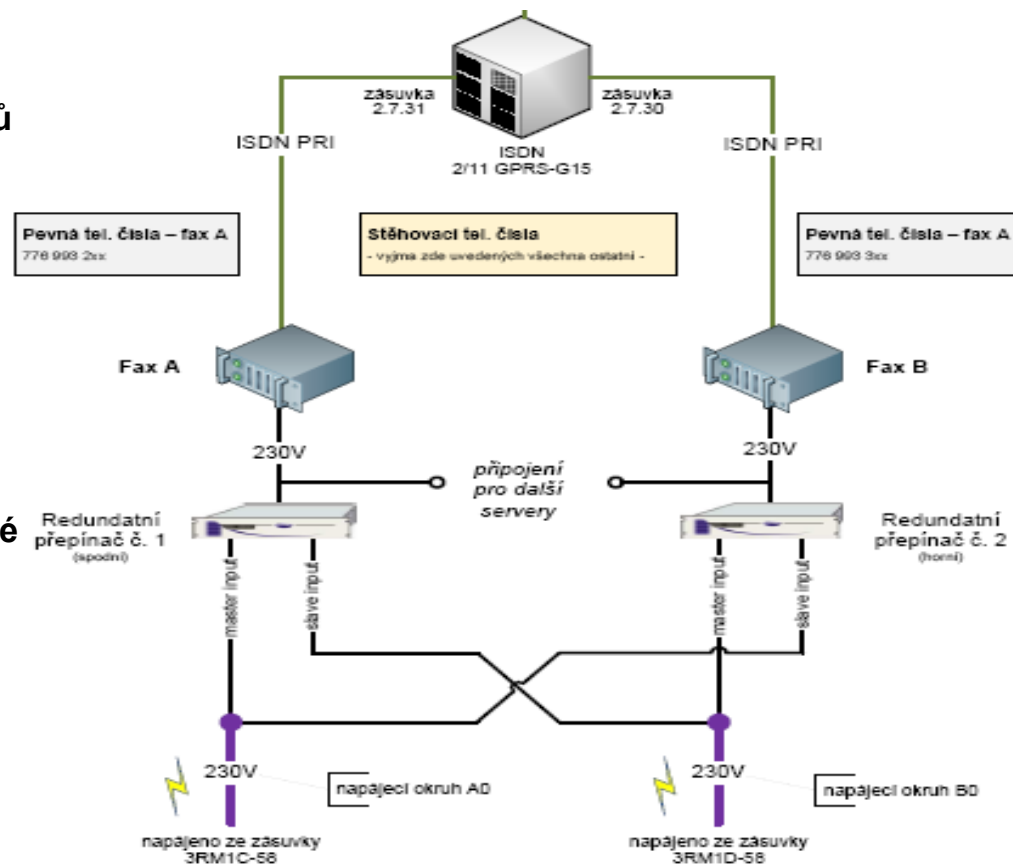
ů

é

zásuvka 2.7.31

zásuvka 2.7.30

ISDN PRI

ISDN 2/11 GPRS-G15

ISDN PRI

Pevná tel. čísla – fax A
776 993 2xx

Stěhovací tel. čísla
- vyjma zde uvedených všechna ostatní -

Pevná tel. čísla – fax A
776 993 3xx

Fax A

Fax B

230V

230V

připojení pro další servery

Redundatní přepínač č. 1
(spodní)

Redundatní přepínač č. 2
(horní)

master input

slave input

master input

slave input

230V

napájecí okruh A0

230V

napájecí okruh B0

napájeno ze zásuvky 3RM1C-58

napájeno ze zásuvky 3RM1D-58